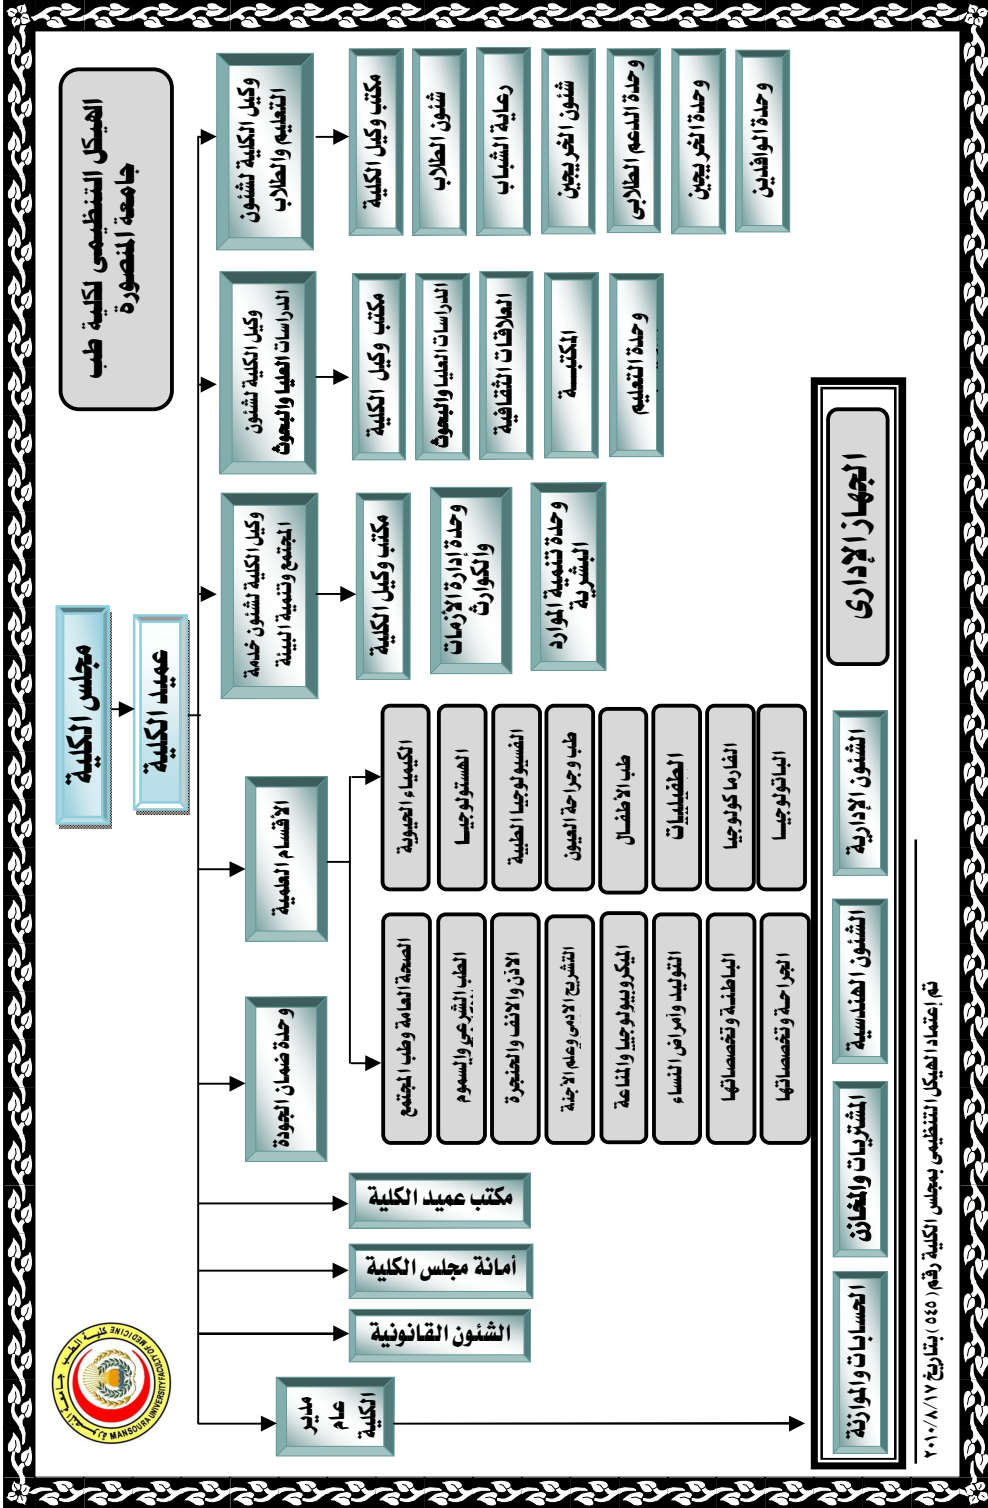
الهيكل التنظيمى لكلية طب جامعة المنصورة

مجلس الكلية

عميد الكلية

وكيل الكلية لشئون التعليم والطلاب

مكتب وكيل الكلية

شئون الطلاب

رعاية الشباب

شئون الخريجين

وحدة الدعم الطلابى

وحدة الخريجين

وحدة الوافدين

وكيل الكلية لشئون الدراسات العليا والبحوث

مكتب وكيل الكلية

الدراسات العليا والبحوث

العلاقات الثقافية

المكتبة

وحدة التعليم

وكيل الكلية لشئون خدمة المجتمع وتنمية البيئة

مكتب وكيل الكلية

وحدة إدارة الأزمات والكوارث

وحدة تنمية الموارد البشرية

الأقسام العلمية

الكيمياء الحيوية

الهستولوجيا

الفسيولوجيا الطبية

طب وجراحة العيون

طب الأطفال

الطفيليات

الفارماكولوجيا

الباثولوجيا

الصحة العامة وطب المجتمع

الطب الشرعي والسموم

الأذن والأنف والحنجرة

التشريح الآدمي وعلم الأجنة

الميكروبيولوجيا والمناعة

التوليد وأمراض النساء

الباطنة وتخصصاتها

الجراحة وتخصصاتها

وحدة ضمان الجودة

مكتب عميد الكلية

أمانة مجلس الكلية

الشئون القانونية

مدير عام الكلية

الجهاز الإدارى

الشئون الإدارية

الشئون الهندسية

المشتريات والمخازن

الحسابات والموازنة

تم إعتماد الهيكل التنظيمى بمجلس الكلية رقم (٥٤٠) بتاريخ ٢٠١٠/٨/١٧

MANSOURA UNIVERSITY FACULTY OF MEDICINE كلية الطب جامعة المنصورة